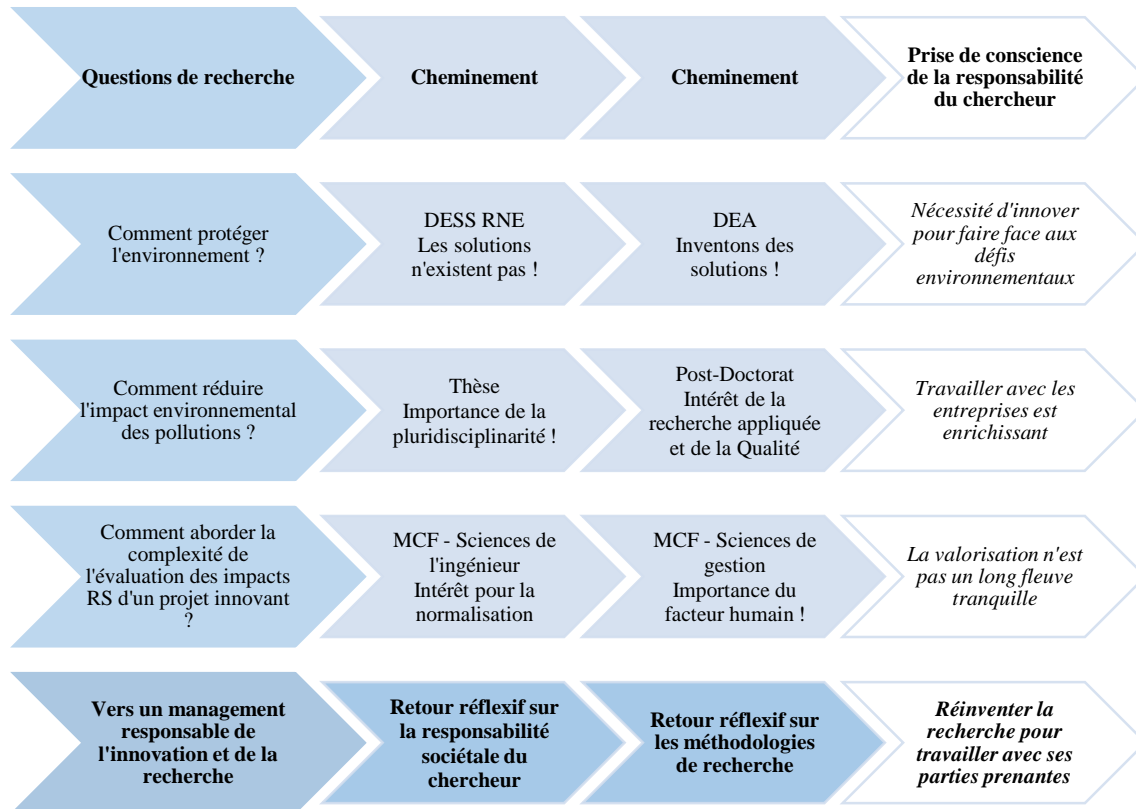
Questions de recherche

Cheminement

Cheminement

Prise de conscience de la responsabilité du chercheur

Comment protéger l'environnement ?

DESS RNE
Les solutions n'existent pas !

DEA
Inventons des solutions !

*Nécessité d'innover pour faire face aux défis environnementaux*

Comment réduire l'impact environnemental des pollutions ?

Thèse
Importance de la pluridisciplinarité !

Post-Doctorat
Intérêt de la recherche appliquée et de la Qualité

*Travailler avec les entreprises est enrichissant*

Comment aborder la complexité de l'évaluation des impacts RS d'un projet innovant ?

MCF - Sciences de l'ingénieur
Intérêt pour la normalisation

MCF - Sciences de gestion
Importance du facteur humain !

*La valorisation n'est pas un long fleuve tranquille*

Vers un management responsable de l'innovation et de la recherche

Retour réflexif sur la responsabilité sociétale du chercheur

Retour réflexif sur les méthodologies de recherche

*Réinventer la recherche pour travailler avec ses parties prenantes*